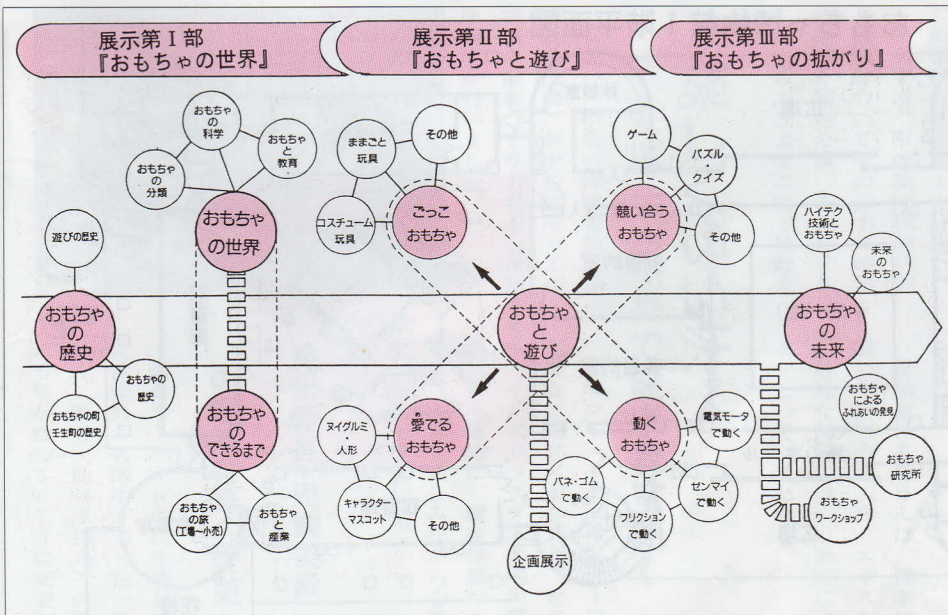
展示第Ⅰ部
『おもちゃの世界』

展示第Ⅱ部
『おもちゃと遊び』

展示第Ⅲ部
『おもちゃの拡がり』

おもちゃの科学
おもちゃと教育
おもちゃの分類
おもちゃの世界
遊びの歴史
おもちゃの歴史
おもちゃの歴史
おもちゃの町壬生町の歴史
おもちゃのできるまで
おもちゃの旅（工場〜小売）
おもちゃと産業

ままごと玩具
その他
コスチューム玩具
ごっこおもちゃ
おもちゃと遊び
ヌイグルミ・人形
愛でるおもちゃ
キャラクターマスコット
その他
企画展示

ゲーム
パズル・クイズ
競い合うおもちゃ
その他
動くおもちゃ
電気モータで動く
ゼンマイで動く
バネ・ゴムで動く
フリクションで動く

ハイテク技術とおもちゃ
未来のおもちゃ
おもちゃの未来
おもちゃによるふれあいの発見
おもちゃ研究所
おもちゃワークショップ